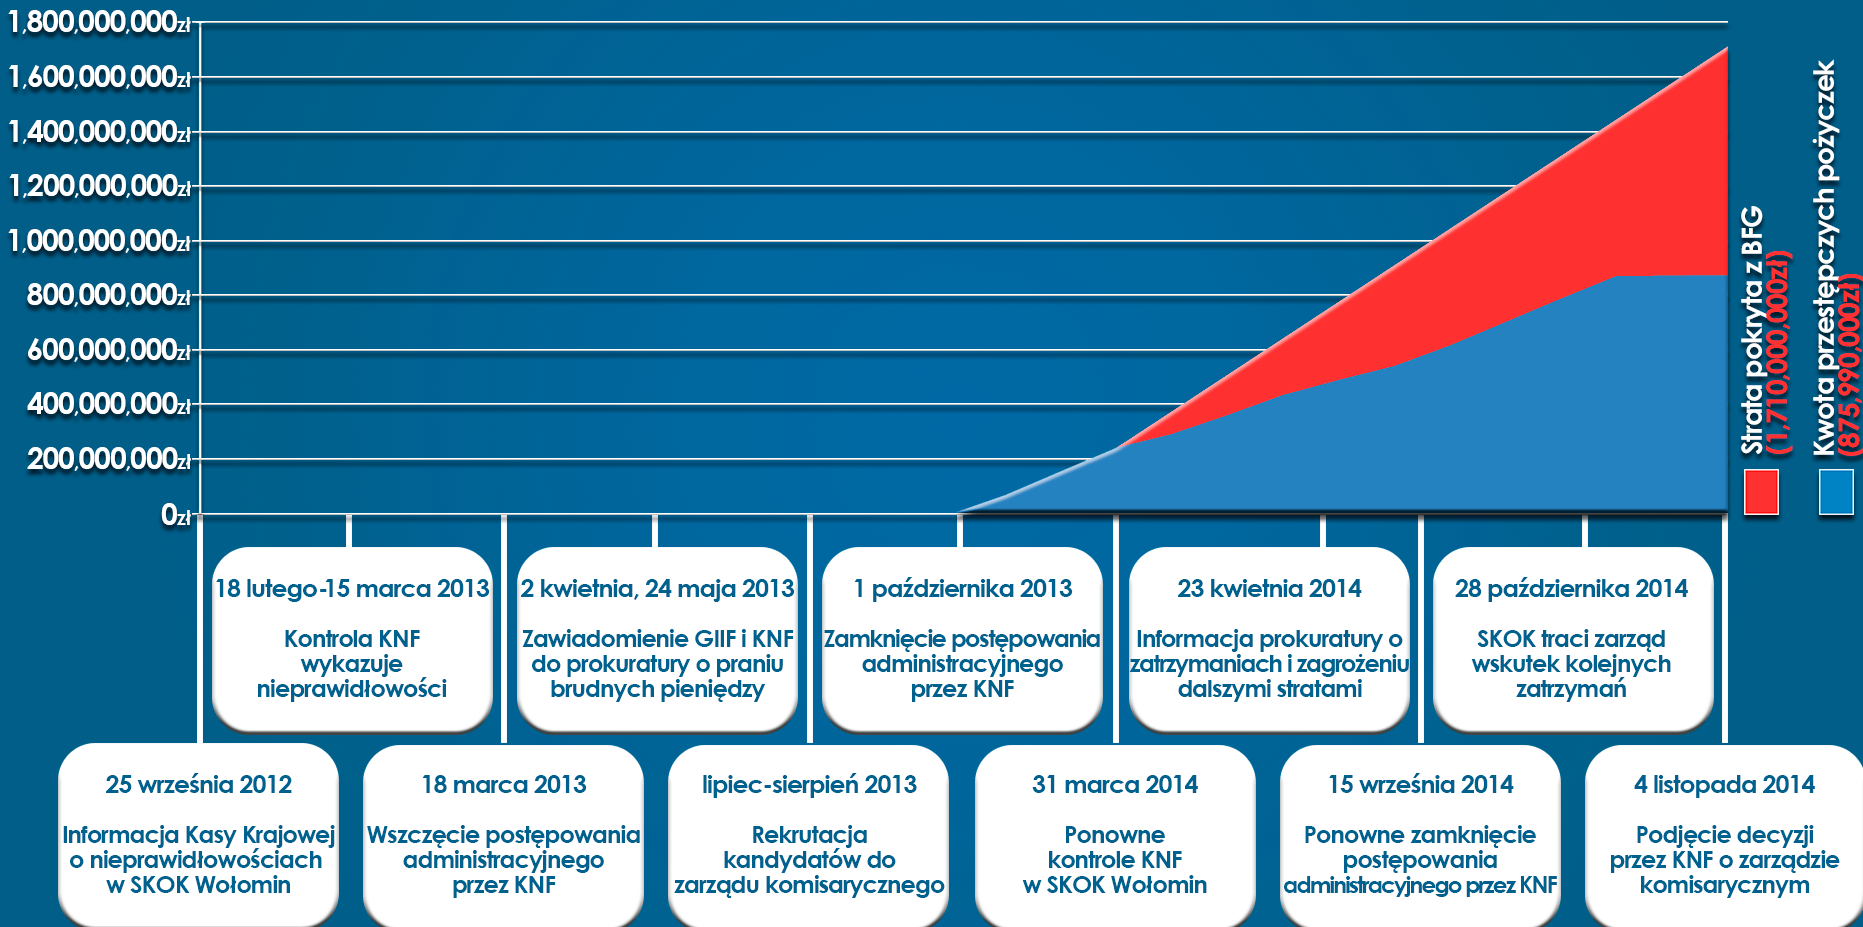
1,800,000,000zł
1,600,000,000zł
1,400,000,000zł
1,200,000,000zł
1,000,000,000zł
800,000,000zł
600,000,000zł
400,000,000zł
200,000,000zł
0zł

Strata pokryta z BFG (1,710,000,000zł)

Kwota przestępczych pożyczek (875,990,000zł)

18 lutego-15 marca 2013

Kontrola KNF wykazuje nieprawidłowości

2 kwietnia, 24 maja 2013

Zawiadomienie GIIF i KNF do prokuratury o praniu brudnych pieniędzy

1 października 2013

Zamknięcie postępowania administracyjnego przez KNF

23 kwietnia 2014

Informacja prokuratury o zatrzymaniach i zagrożeniu dalszymi stratami

28 października 2014

SKOK traci zarząd wskutek kolejnych zatrzymań

25 września 2012

Informacja Kasy Krajowej o nieprawidłowościach w SKOK Wołomin

18 marca 2013

Wszczęcie postępowania administracyjnego przez KNF

lipiec-sierpień 2013

Rekrutacja kandydatów do zarządu komisarycznego

31 marca 2014

Ponowne kontrole KNF w SKOK Wołomin

15 września 2014

Ponowne zamknięcie postępowania administracyjnego przez KNF

4 listopada 2014

Podjęcie decyzji przez KNF o zarządzie komisarycznym